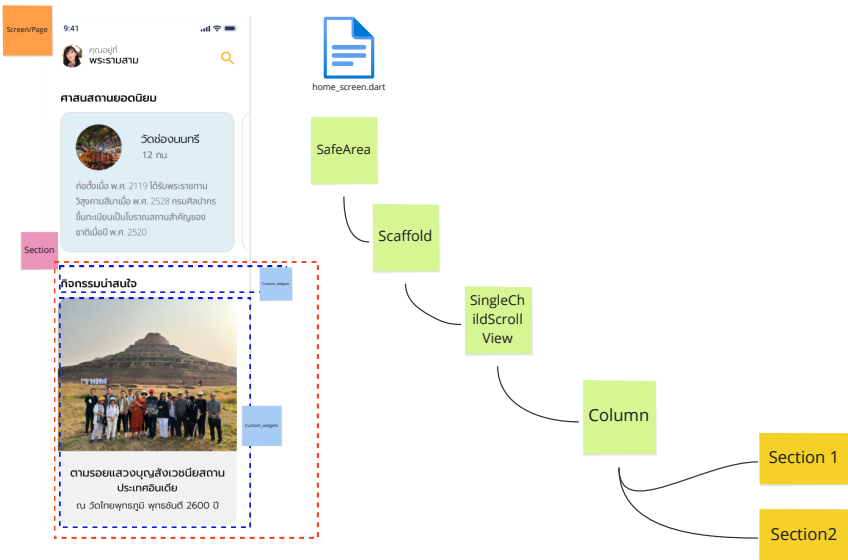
Screen/Page

9:41

คุณอยู่ที่
พระรามสาม

ศาสนสถานยอดนิยม

วัดช่องนนทรี
1.2 กม.

ก่อตั้งเมื่อ พ.ศ. 2119 ได้รับพระราชทานวิสุงคามสีมาเมื่อ พ.ศ. 2528 กรมศิลปากรขึ้นทะเบียนเป็นโบราณสถานสำคัญของชาติเมื่อปี พ.ศ. 2520

Section

กิจกรรมน่าสนใจ

Custom_widgets

Custom_widgets

ตามรอยแสวงบุญสังเวชนียสถาน ประเทศอินเดีย
ณ วัดไทยพุทธภูมิ พุทธชันดี 2600 ปี

home_screen.dart

SafeArea

Scaffold

SingleChildScrollView

Column

Section 1

Section2